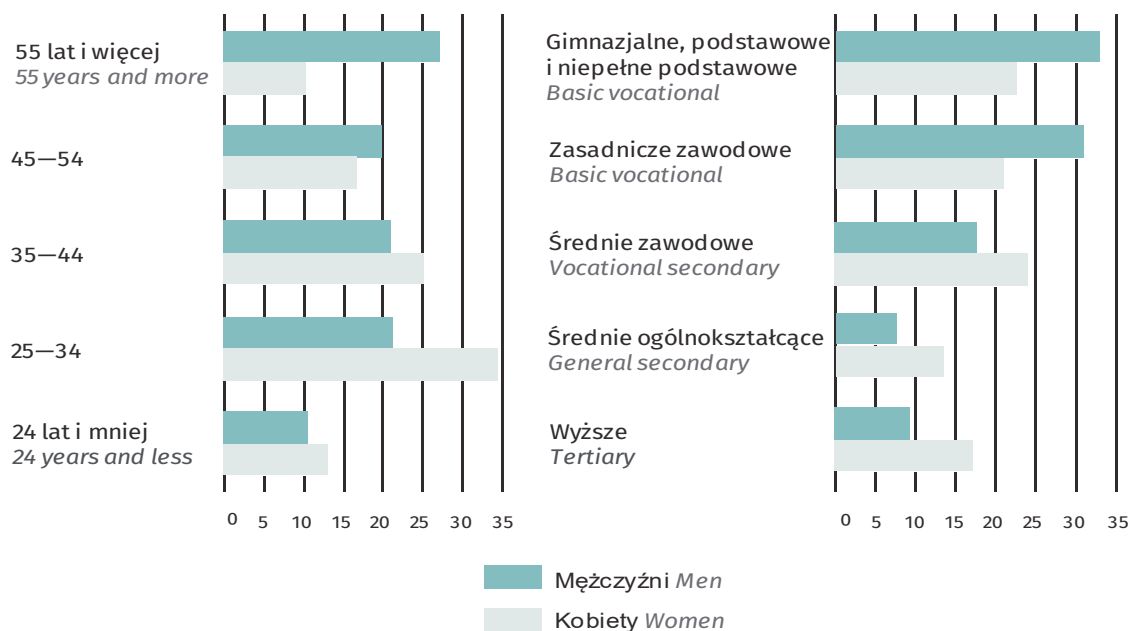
55 lat i więcej
55 years and more

45—54

35—44

25—34

24 lat i mniej
24 years and less

0 5 10 15 20 25 30 35

Gimnazjalne, podstawowe i niepełne podstawowe
Basic vocational

Zasadnicze zawodowe
Basic vocational

Średnie zawodowe
Vocational secondary

Średnie ogólnokształcące
General secondary

Wyższe
Tertiary

0 5 10 15 20 25 30 35

Mężczyźni Men
Kobiety Women